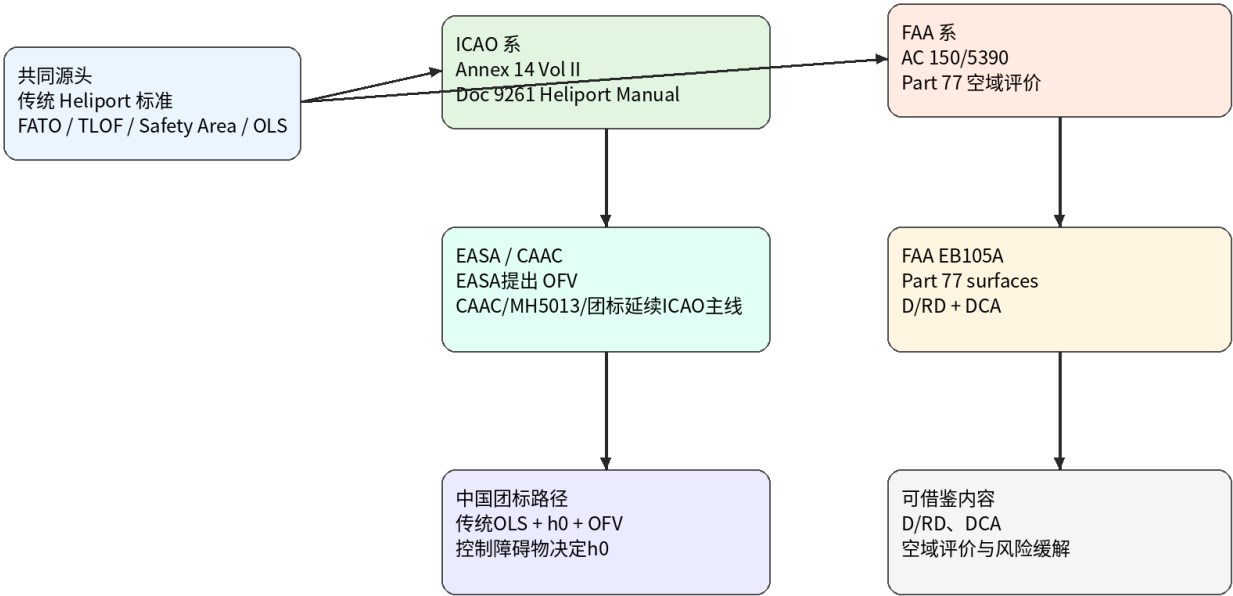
共同源头
传统 Heliport 标准
FATO / TLOF / Safety Area / OLS

ICAO 系
Annex 14 Vol II
Doc 9261 Heliport Manual

FAA 系
AC 150/5390
Part 77 空域评价

EASA / CAAC
EASA提出 OFV
CAAC/MH5013/团标延续ICAO主线

FAA EB105A
Part 77 surfaces
D/RD + DCA

中国团标路径
传统OLS + h0 + OFV
控制障碍物决定h0

可借鉴内容
D/RD、DCA
空域评价与风险缓解